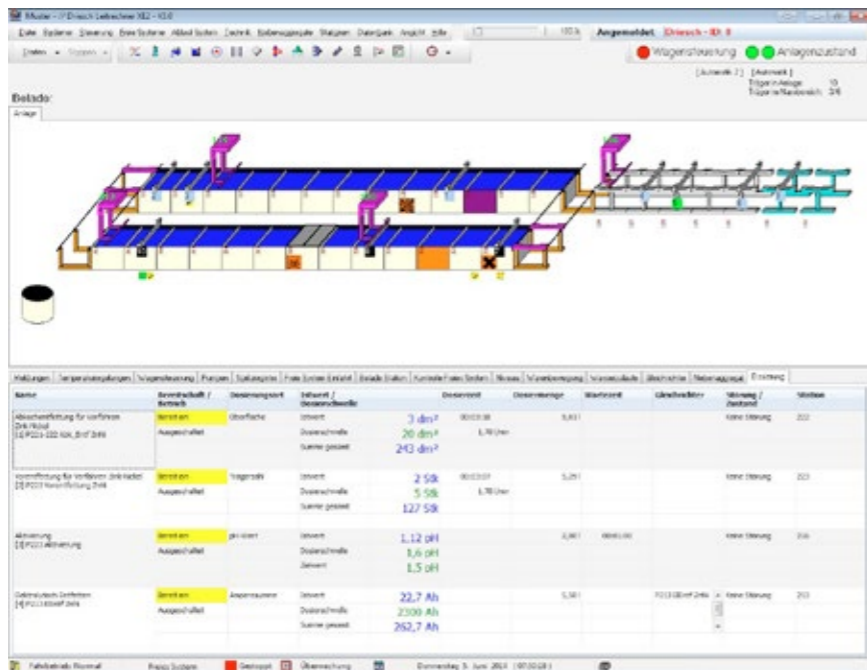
RMaster - // Driesch Leitrechner XE2 - V3.0

Datei Systeme Steuerung Freie Systeme Abluft System Zeichnik Bedienungsgeräte Statistiken Datenbank Ansicht Hilfe | 100% Angemeldet: Driesch - ID: 0

Wagensteuerung Anlagenzustand

[Automatik] [Automatik]
Träger in Anlage: 10
Träger im Wartebereich: 3/4

Belade
Anlage

Meldungen | Temperaturregelungen | Wagensteuerung | Pumpen | Spülkaskade | Freie System Einheit | Belade Station | Kontakte Freie System | Niveau | Warenbewegung | Warenschaukel | Gleichrichter | Nebenaggregat | Dosierung

| Name | Bereitschaft / Betrieb | Dosierungsart | Istwert / Dosierschwelle | | Dosierzeit | Dosiermenge | Wartezeit | Gleichrichter | Störung / Zustand | Station |
|---|---|---|---|---|---|---|---|---|---|---|
| Abwasserbehandlung für Verfahren Zink Nickel [1] P223 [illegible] | Bereitschaft Ausgeschaltet | Oberfläche | Istwert Dosierschwelle Summe gesamt | 3 dm² 20 dm² 243 dm² | 00:03:38 1,70 l/min | 5,651 | | | Keine Störung | 222 |
| Vorstufführung für Verfahren Zink Nickel [2] P223 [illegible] | Bereitschaft Ausgeschaltet | Trägerzahl | Istwert Dosierschwelle Summe gesamt | 2 Stk 5 Stk 127 Stk | 00:03:07 1,70 l/min | 5,291 | | | Keine Störung | 223 |
| Aktivierung [3] P223 Aktivierung | Bereitschaft Ausgeschaltet | pH-Wert | Istwert Dosierschwelle Zielwert | 1,12 pH 1,6 pH 1,5 pH | | 2,461 | 00:01:00 | | Keine Störung | 216 |
| Galvanisieren Zinkfeste [4] P223 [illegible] | Bereitschaft Ausgeschaltet | Amperestunden | Istwert Dosierschwelle Summe gesamt | 22,7 Ah 2300 Ah 262,7 Ah | | 5,561 | | P223 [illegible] | Keine Störung | 203 |

Fahrbetrieb: Normal | Freies System | Gestoppt | Überwachung | Donnerstag 5. Juni 2014 | 07:50:28